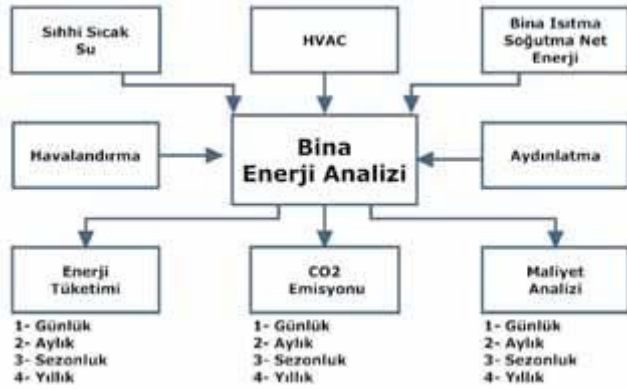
Sıhhi Sıcak Su

HVAC

Bina Isıtma Soğutma Net Enerji

Havalandırma

Bina Enerji Analizi

Aydınlatma

Enerji Tüketimi

1- Günlük
2- Aylık
3- Sezonluk
4- Yıllık

CO2 Emisyonu

1- Günlük
2- Aylık
3- Sezonluk
4- Yıllık

Maliyet Analizi

1- Günlük
2- Aylık
3- Sezonluk
4- Yıllık